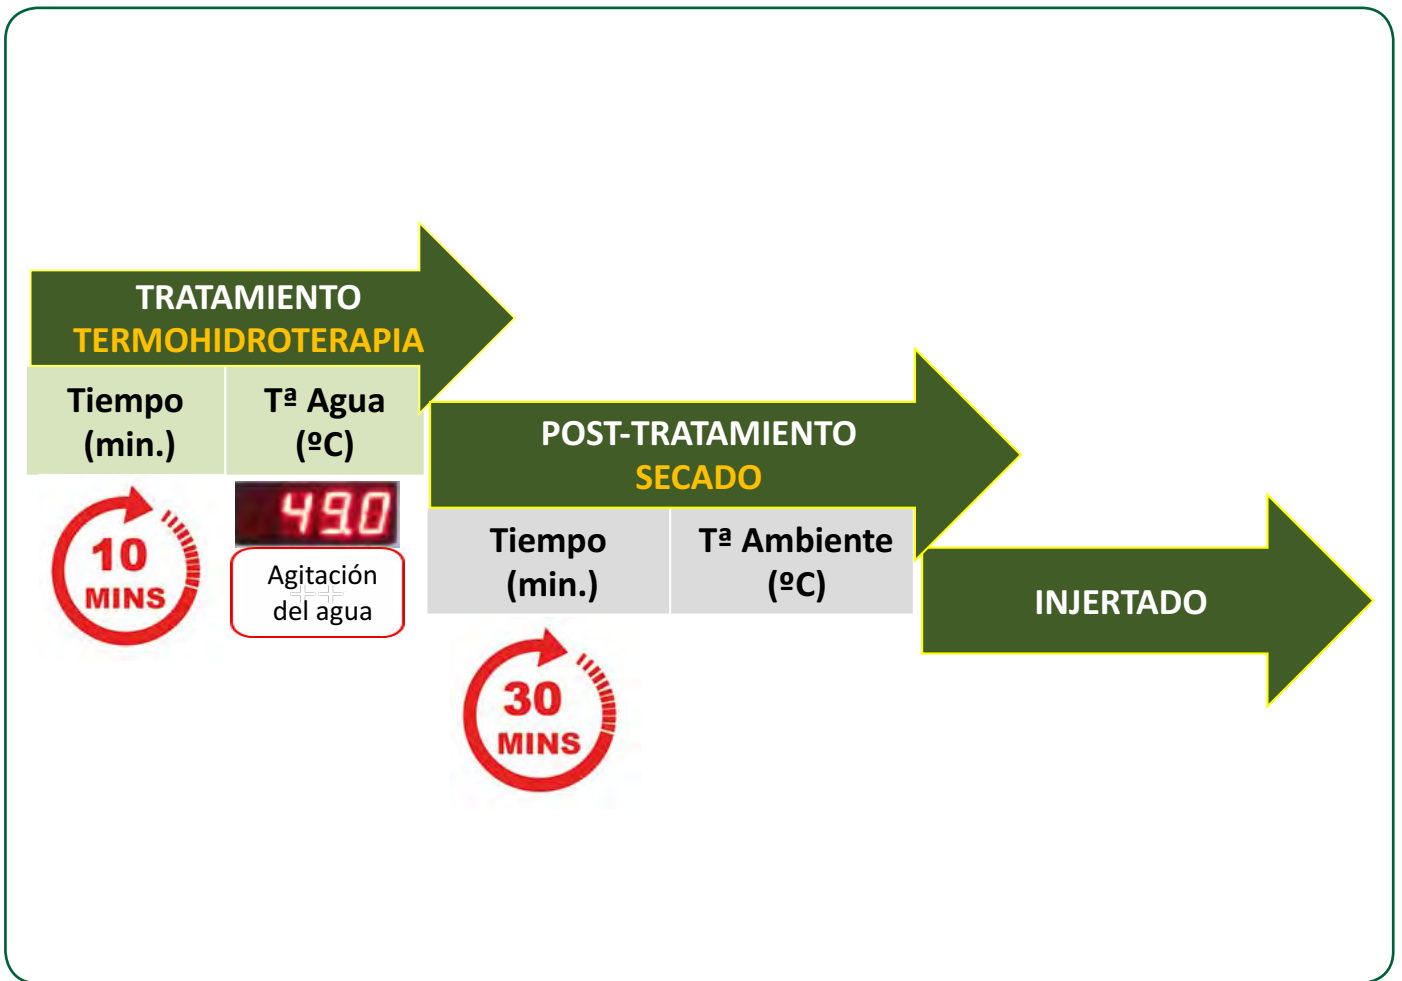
TRATAMIENTO
TERMOHIDROTERAPIA

| Tiempo (min.) | Tª Agua (ºC) |
|---|---|

10 MINS

49.0

Agitación del agua

POST-TRATAMIENTO
SECADO

| Tiempo (min.) | Tª Ambiente (ºC) |
|---|---|

30 MINS

INJERTADO